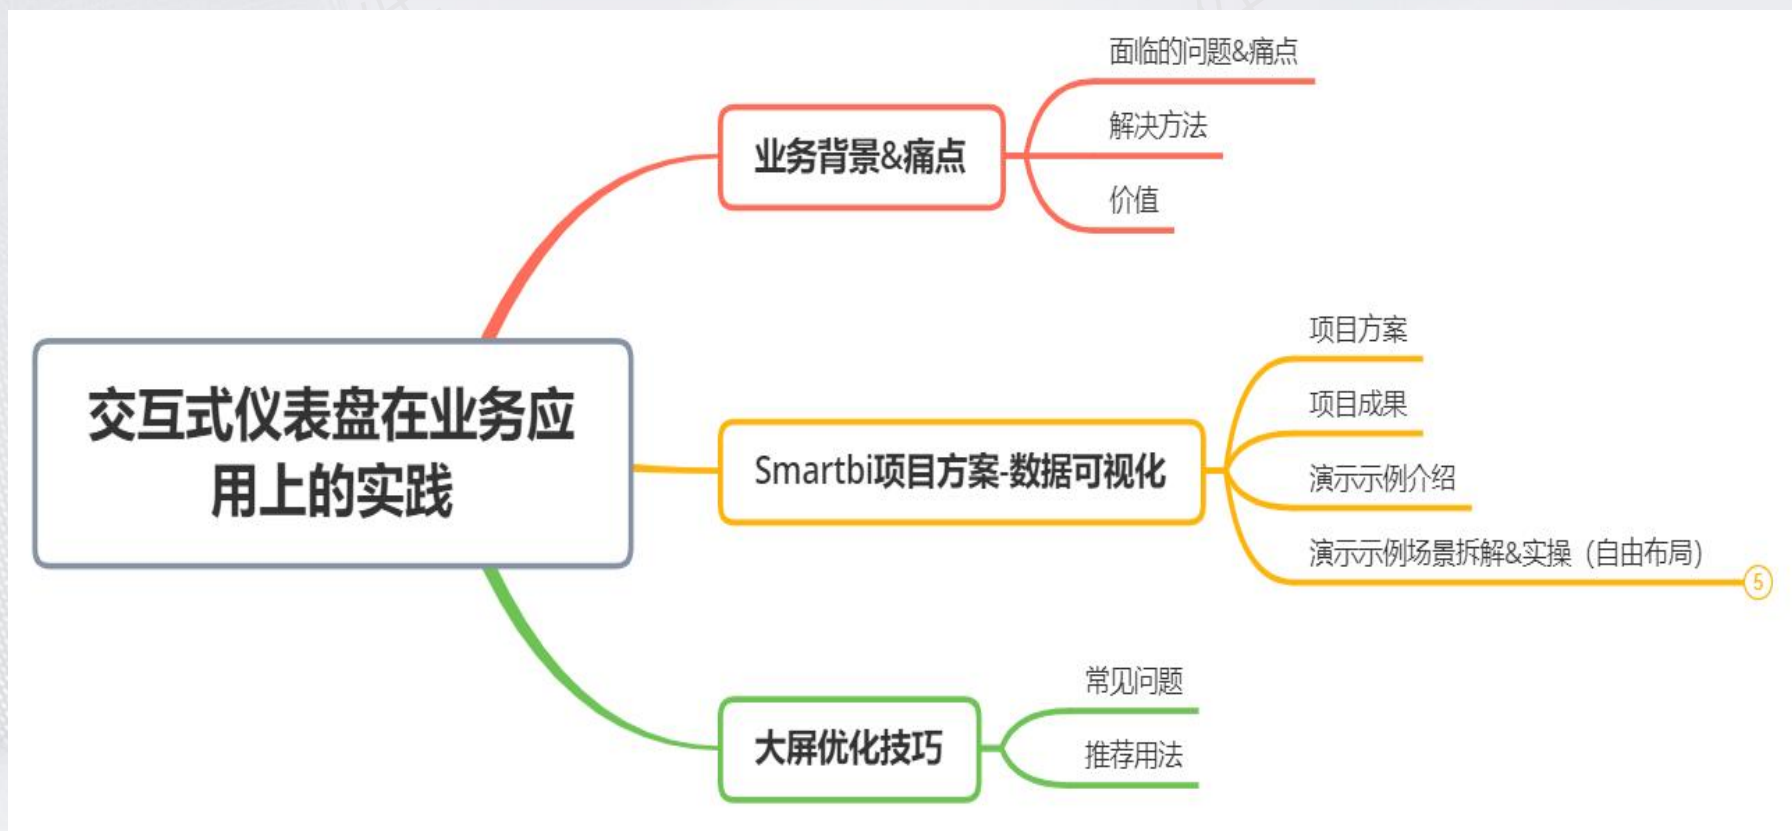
交互式仪表盘在业务应用上的实践

业务背景&痛点
面临的问题&痛点
解决方法
价值

Smartbi项目方案-数据可视化
项目方案
项目成果
演示示例介绍
演示示例场景拆解&实操（自由布局）
5

大屏优化技巧
常见问题
推荐用法